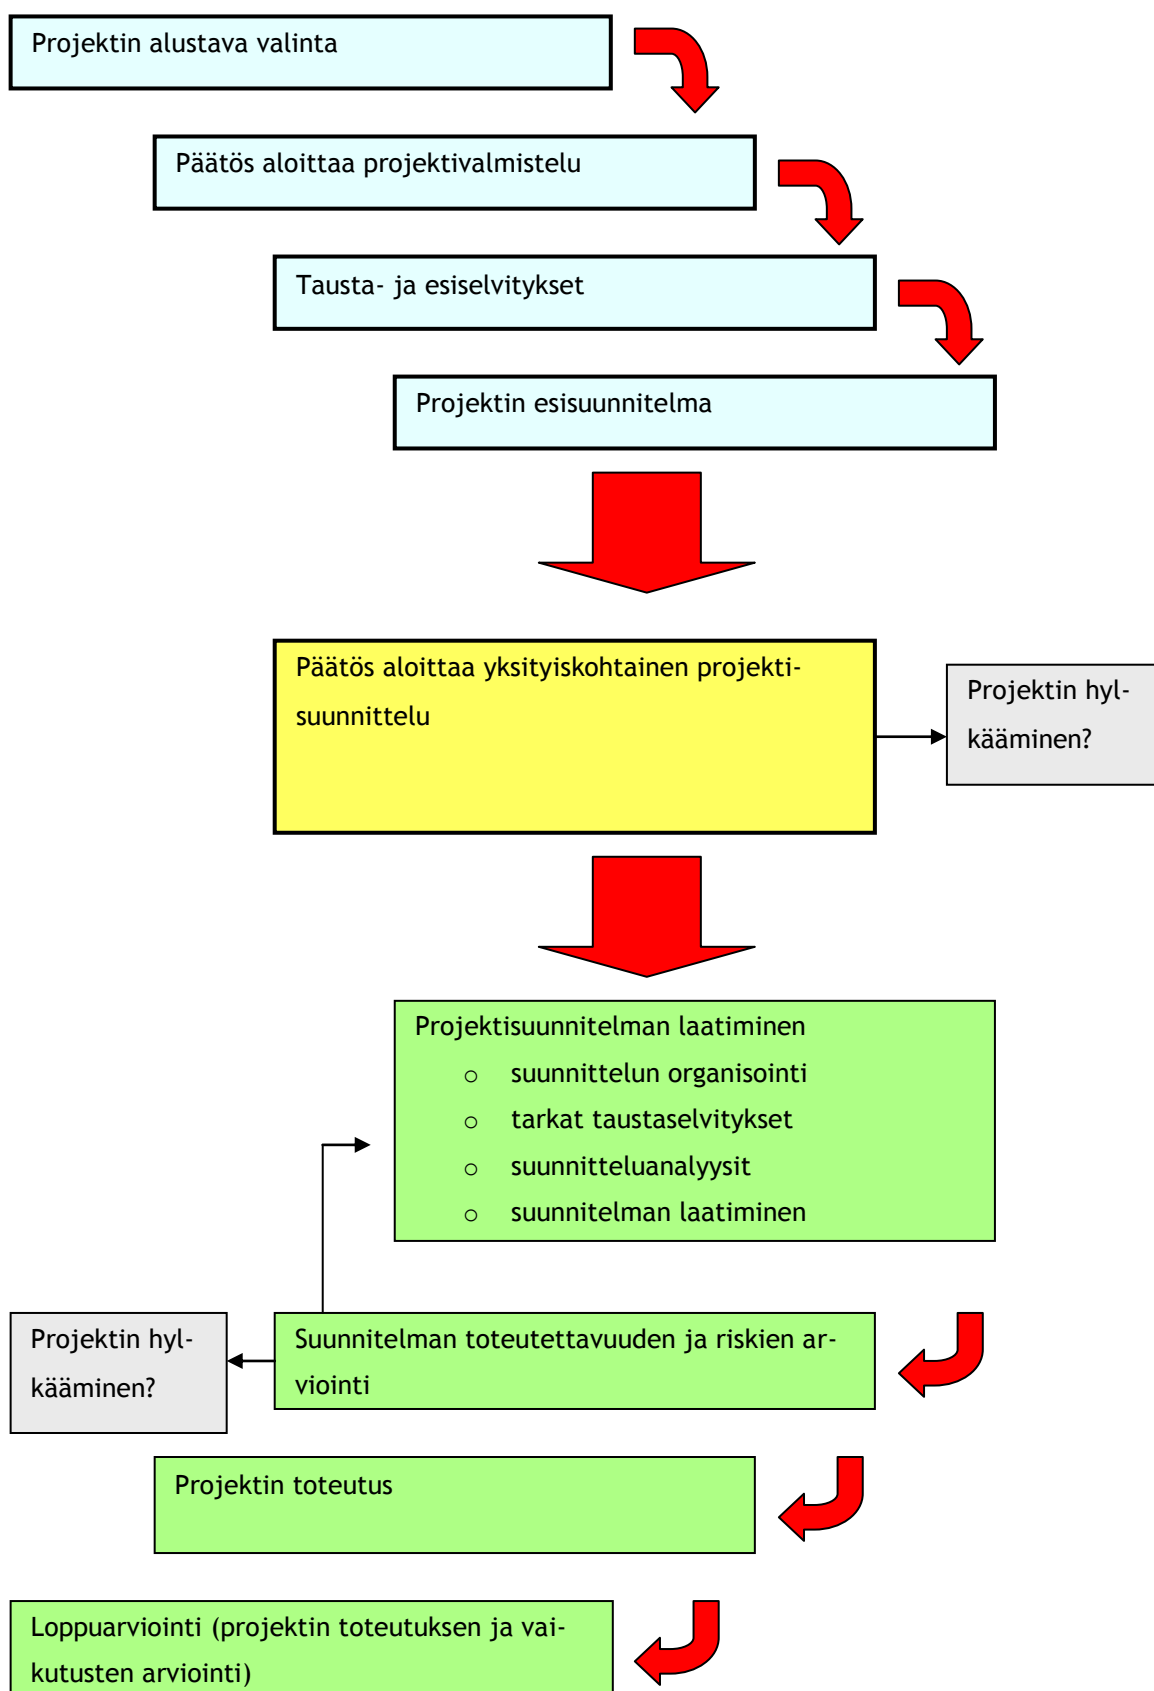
Projektin alustava valinta

Päätös aloittaa projektivalmistelu

Tausta- ja esiselvitykset

Projektin esisuunnitelma

Päätös aloittaa yksityiskohtainen projektisuunnittelu

Projektin hylkääminen?

Projektisuunnitelman laatiminen
- suunnittelun organisointi
- tarkat taustaselvitykset
- suunnitteluanalyysit
- suunnitelman laatiminen

Projektin hylkääminen?

Suunnitelman toteutettavuuden ja riskien arviointi

Projektin toteutus

Loppuarviointi (projektin toteutuksen ja vaikutusten arviointi)